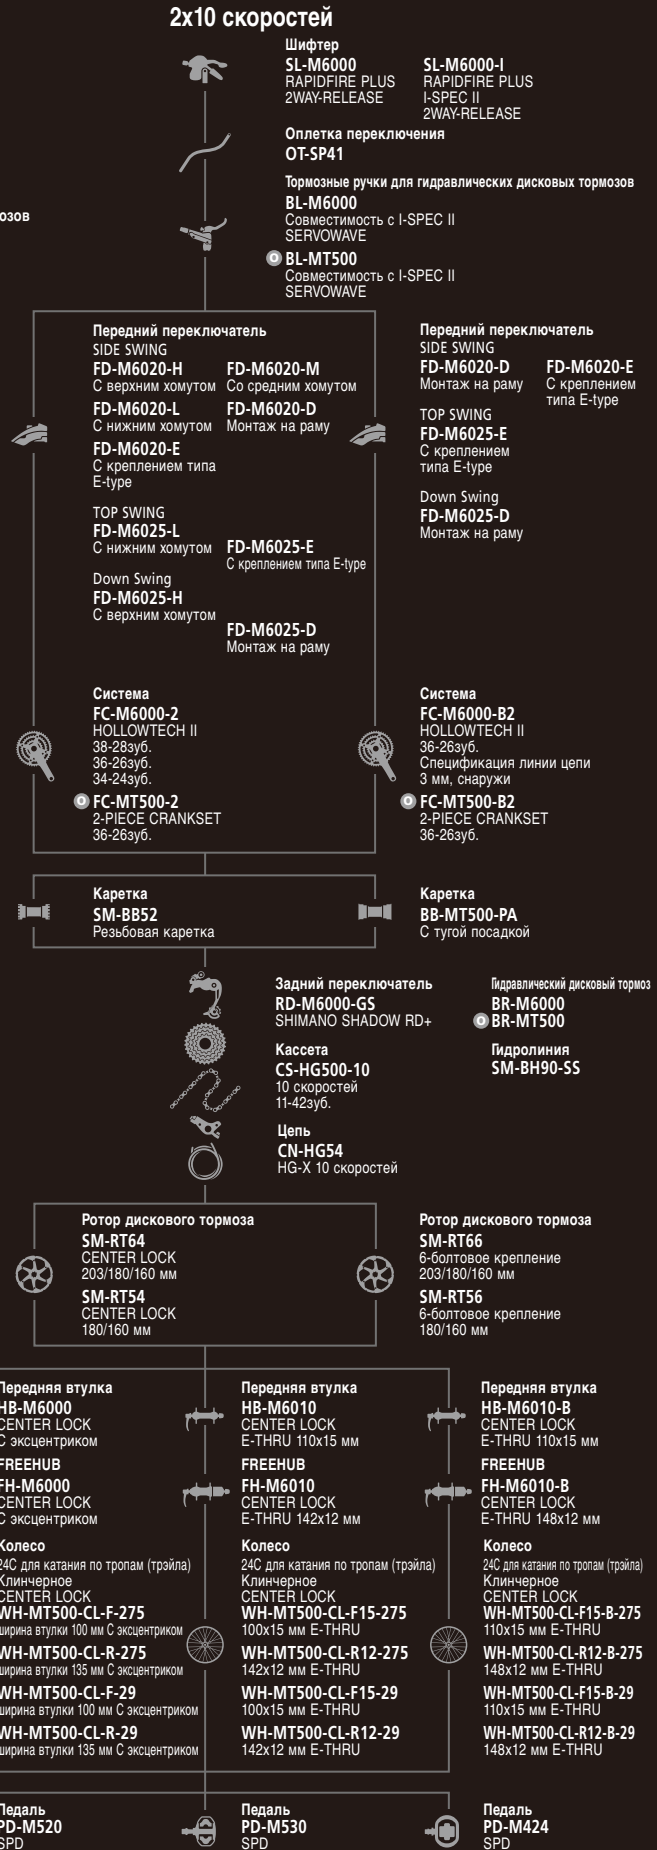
2x10 скоростей

Шифтер
SL-M6000
RAPIDFIRE PLUS
2WAY-RELEASE

SL-M6000-I
RAPIDFIRE PLUS
I-SPEC II
2WAY-RELEASE

Оплетка переключения
OT-SP41

озов

Тормозные ручки для гидравлических дисковых тормозов
BL-M6000
Совместимость с I-SPEC II
SERVOWAVE

BL-MT500
Совместимость с I-SPEC II
SERVOWAVE

Передний переключатель
SIDE SWING
FD-M6020-H
С верхним хомутом
FD-M6020-M
Со средним хомутом
FD-M6020-L
С нижним хомутом
FD-M6020-D
Монтаж на раму
FD-M6020-E
С креплением типа E-type

TOP SWING
FD-M6025-L
С нижним хомутом
FD-M6025-E
С креплением типа E-type

Down Swing
FD-M6025-H
С верхним хомутом
FD-M6025-D
Монтаж на раму

Передний переключатель
SIDE SWING
FD-M6020-D
Монтаж на раму
FD-M6020-E
С креплением типа E-type

TOP SWING
FD-M6025-E
С креплением типа E-type

Down Swing
FD-M6025-D
Монтаж на раму

Система
FC-M6000-2
HOLLOWTECH II
38-28зуб.
36-26зуб.
34-24зуб.

FC-MT500-2
2-PIECE CRANKSET
36-26зуб.

Система
FC-M6000-B2
HOLLOWTECH II
36-26зуб.
Спецификация линии цепи 3 мм, снаружи

FC-MT500-B2
2-PIECE CRANKSET
36-26зуб.

Каретка
SM-BB52
Резьбовая каретка

Каретка
BB-MT500-PA
С тугой посадкой

Задний переключатель
RD-M6000-GS
SHIMANO SHADOW RD+

Гидравлический дисковый тормоз
BR-M6000
BR-MT500

Кассета
CS-HG500-10
10 скоростей
11-42зуб.

Гидролиния
SM-BH90-SS

Цепь
CN-HG54
HG-X 10 скоростей

Ротор дискового тормоза
SM-RT64
CENTER LOCK
203/180/160 мм
SM-RT54
CENTER LOCK
180/160 мм

Ротор дискового тормоза
SM-RT66
6-болтовое крепление
203/180/160 мм
SM-RT56
6-болтовое крепление
180/160 мм

Передняя втулка
HB-M6000
CENTER LOCK
С эксцентриком
FREEHUB
FH-M6000
CENTER LOCK
С эксцентриком
Колесо
24C для катания по тропам (трэйла)
Клинчерное
CENTER LOCK
WH-MT500-CL-F-275
ширина втулки 100 мм С эксцентриком
WH-MT500-CL-R-275
ширина втулки 135 мм С эксцентриком
WH-MT500-CL-F-29
ширина втулки 100 мм С эксцентриком
WH-MT500-CL-R-29
ширина втулки 135 мм С эксцентриком

Передняя втулка
HB-M6010
CENTER LOCK
E-THRU 110x15 мм
FREEHUB
FH-M6010
CENTER LOCK
E-THRU 142x12 мм
Колесо
24C для катания по тропам (трэйла)
Клинчерное
CENTER LOCK
WH-MT500-CL-F15-275
100x15 мм E-THRU
WH-MT500-CL-R12-275
142x12 мм E-THRU
WH-MT500-CL-F15-29
100x15 мм E-THRU
WH-MT500-CL-R12-29
142x12 мм E-THRU

Передняя втулка
HB-M6010-B
CENTER LOCK
E-THRU 110x15 мм
FREEHUB
FH-M6010-B
CENTER LOCK
E-THRU 148x12 мм
Колесо
24C для катания по тропам (трэйла)
Клинчерное
CENTER LOCK
WH-MT500-CL-F15-B-275
110x15 мм E-THRU
WH-MT500-CL-R12-B-275
148x12 мм E-THRU
WH-MT500-CL-F15-B-29
110x15 мм E-THRU
WH-MT500-CL-R12-B-29
148x12 мм E-THRU

Педаль
PD-M520
SPD

Педаль
PD-M530
SPD

Педаль
PD-M424
SPD